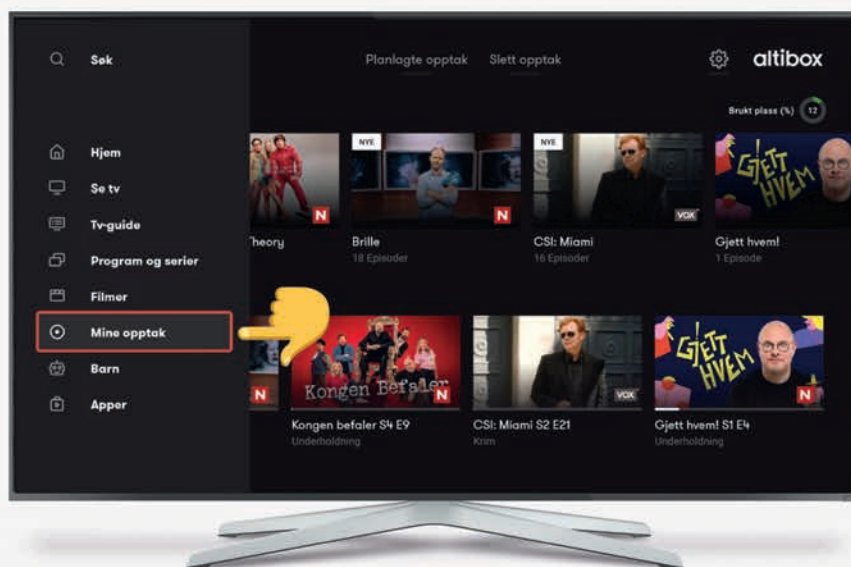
Søk

Planlagte opptak

Slett opptak

altibox

Brukt plass (%) 12

Hjem

Se tv

Tv-guide

Program og serier

Filmer

Mine opptak

Barn

Apper

N

Theory

NYE

N

Brille

18 Episoder

NYE

VOX

CSI: Miami

16 Episoder

GJETT HVEM

Gjett hvem!

1 Episode

N

Kongen Befaler

N

Kongen befaler S4 E9

Underholdning

VOX

CSI: Miami S2 E21

Krim

GJETT HVEM

N

Gjett hvem! S1 E4

Underholdning